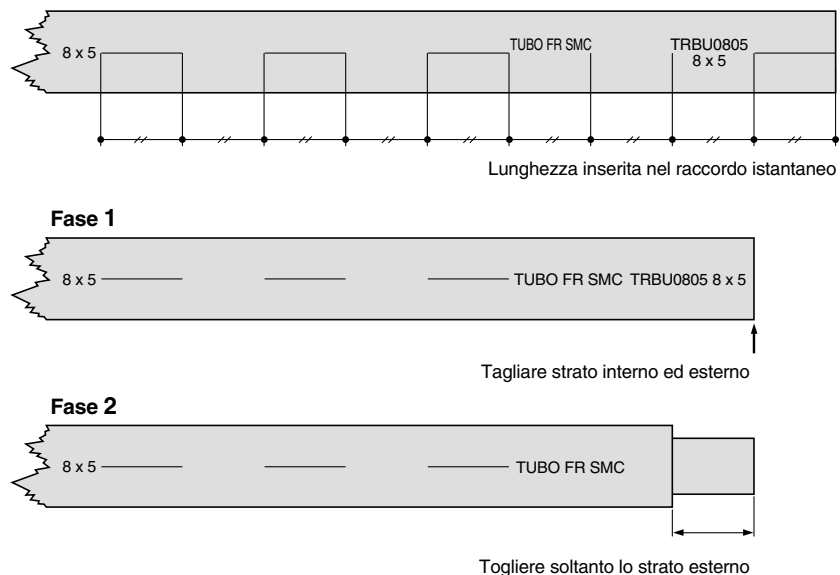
8 x 5

TUBO FR SMC

TRBU0805
8 x 5

Lunghezza inserita nel raccordo istantaneo

**Fase 1**

8 x 5 TUBO FR SMC TRBU0805 8 x 5

Tagliare strato interno ed esterno

**Fase 2**

8 x 5 TUBO FR SMC

Togliere soltanto lo strato esterno